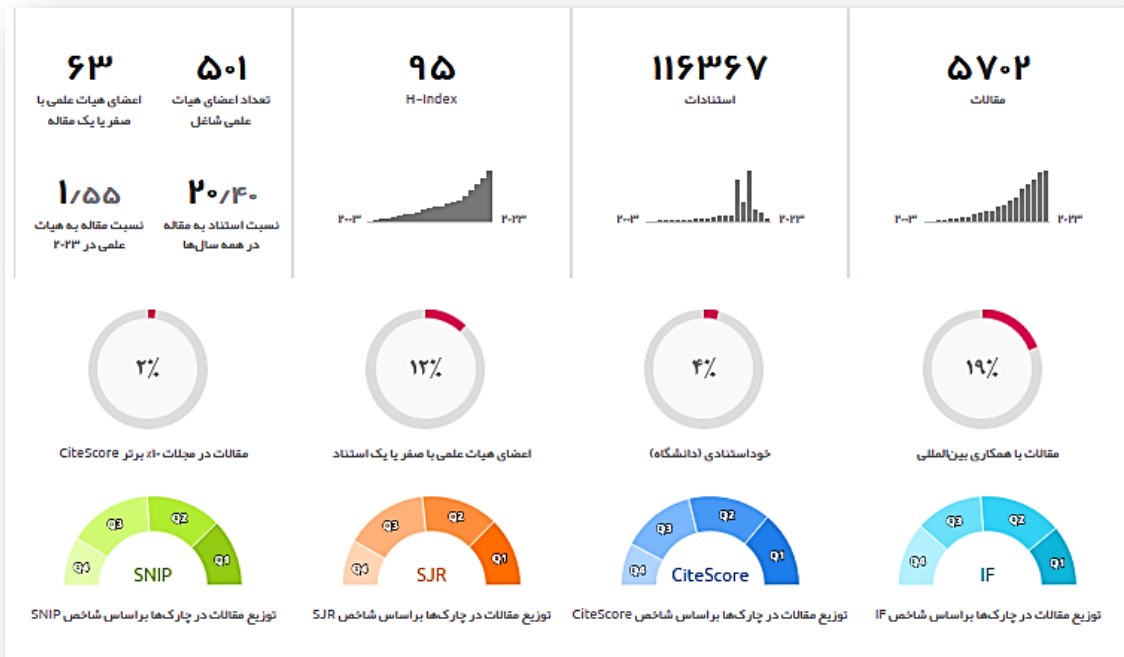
۵۷۰۲
مقالات
۲۰۰۳ ۲۰۲۳

۱۱۶۳۶۷
استنادات
۲۰۰۳ ۲۰۲۳

۹۵
H-Index
۲۰۰۳ ۲۰۲۳

۵۰۱
تعداد اعضای هیات علمی شاغل

۶۳
اعضای هیات علمی با صفر یا یک مقاله

۲۰/۴۰
نسبت استناد به مقاله در همه سال‌ها

۱/۵۵
نسبت مقاله به هیات علمی در ۲۰۲۳

۱۹٪
مقالات با همکاری بین‌المللی

۴٪
خوداستنادی (دانشگاه)

۱۲٪
اعضای هیات علمی با صفر یا یک استناد

۲٪
مقالات در مجلات ۱۰٪ برتر CiteScore

Q4 Q3 Q2 Q1
IF
توزیع مقالات در چارک‌ها براساس شاخص IF

Q4 Q3 Q2 Q1
CiteScore
توزیع مقالات در چارک‌ها براساس شاخص CiteScore

Q4 Q3 Q2 Q1
SJR
توزیع مقالات در چارک‌ها براساس شاخص SJR

Q4 Q3 Q2 Q1
SNIP
توزیع مقالات در چارک‌ها براساس شاخص SNIP